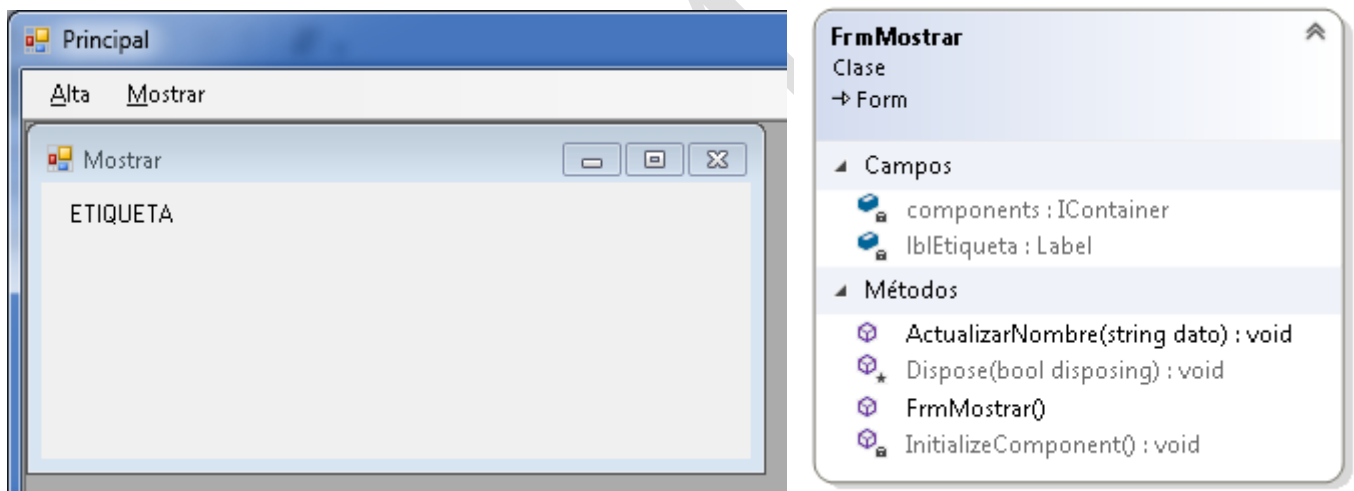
Principal

Alta Mostrar

Mostrar

ETIQUETA

FrmMostrar
Clase
→ Form

Campos
components : IContainer
lblEtiqueta : Label

Métodos
ActualizarNombre(string dato) : void
Dispose(bool disposing) : void
FrmMostrar()
InitializeComponent() : void